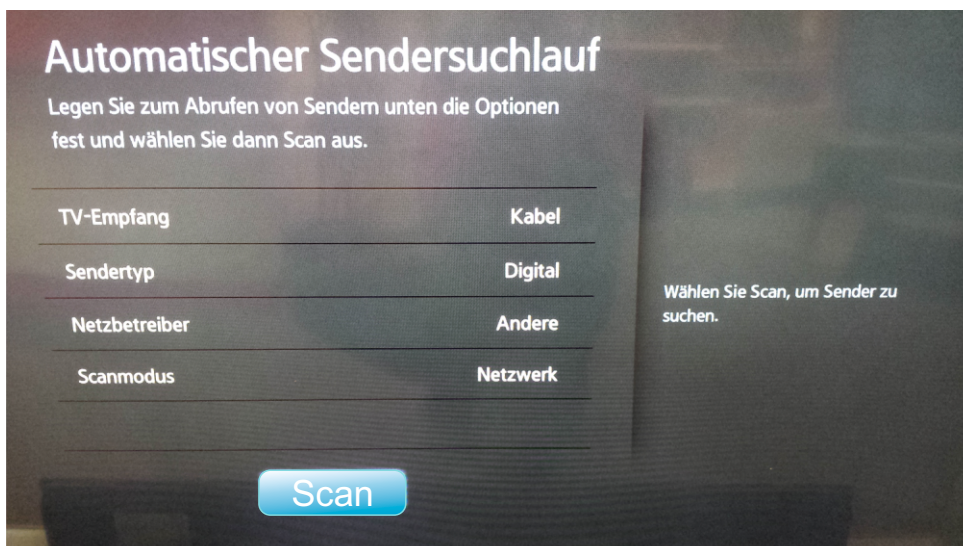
Automatischer Sendersuchlauf

Legen Sie zum Abrufen von Sendern unten die Optionen fest und wählen Sie dann Scan aus.

| | |
|---|---|
| TV-Empfang | Kabel |
| Sendertyp | Digital |
| Netzbetreiber | Andere |
| Scanmodus | Netzwerk |

Wählen Sie Scan, um Sender zu suchen.

Scan